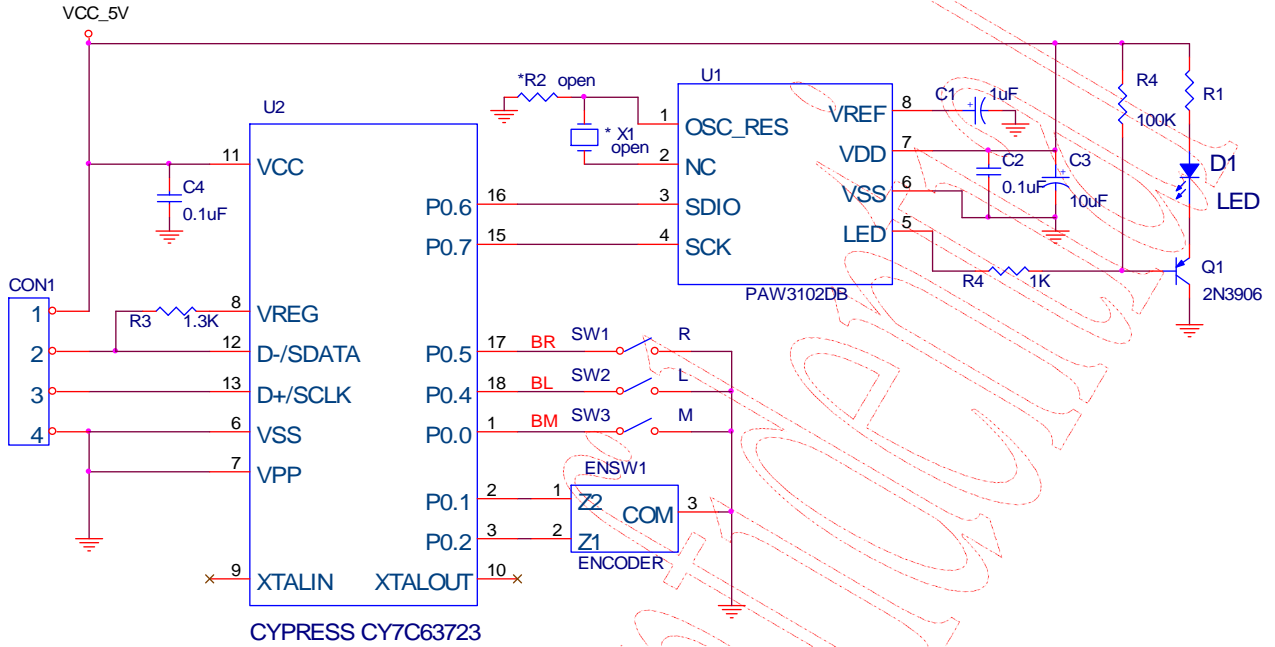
VCC_5V

U2
11 VCC
C4 0.1uF
8 VREG
R3 1.3K
12 D-/SDATA
13 D+/SCLK
6 VSS
7 VPP
9 XTALIN
XTALOUT 10
CYPRESS CY7C63723

CON1
1
2
3
4

P0.6 16
P0.7 15
P0.5 17
P0.4 18
P0.0 1
P0.1 2
P0.2 3

*R2 open
* X1 open

U1
1 OSC_RES
2 NC
3 SDIO
4 SCK
VREF 8
VDD 7
VSS 6
LED 5
PAW3102DB

C1 1uF
C2 0.1uF
C3 10uF
R4 100K
R1
D1 LED
R4 1K
Q1 2N3906

BR SW1 R
BL SW2 L
BM SW3 M

ENSW1
1 Z2
2 Z1
COM 3
ENCODER